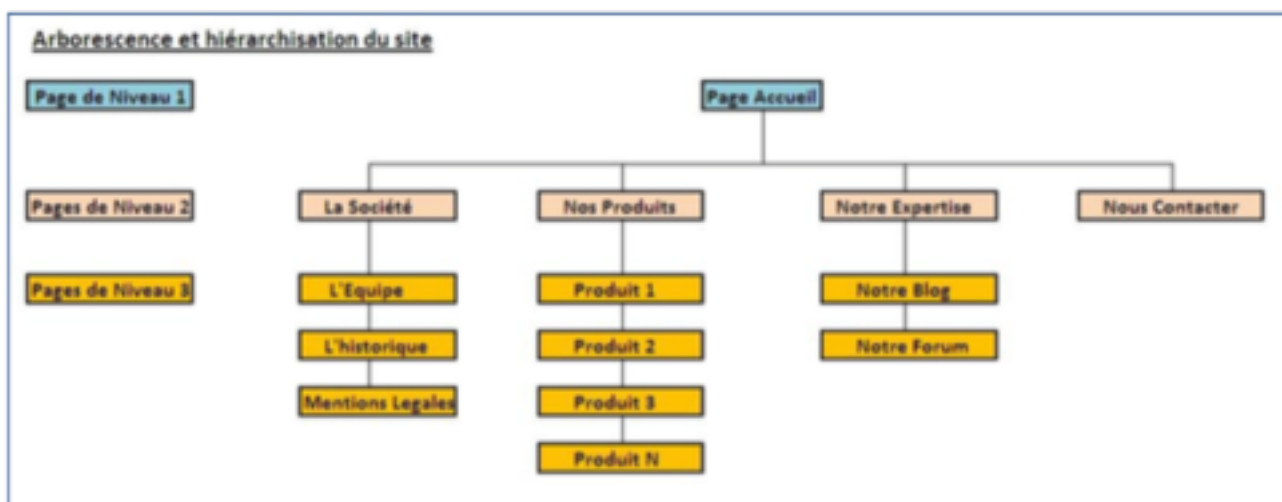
Arborescence et hiérarchisation du site

Page de Niveau 1

Page Accueil

Pages de Niveau 2

La Société

Nos Produits

Notre Expertise

Nous Contacter

Pages de Niveau 3

L'Equipe

L'historique

Mentions Legales

Produit 1

Produit 2

Produit 3

Produit N

Notre Blog

Notre Forum